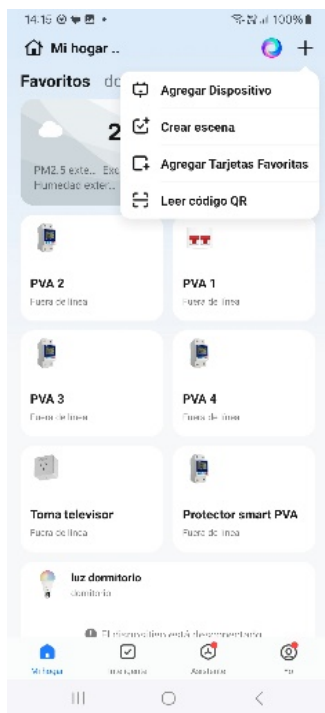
14:15 ⊙ ♥ ▣ •
100%

Mi hogar ..

Favoritos do

Agregar Dispositivo
Crear escena
Agregar Tarjetas Favoritas
Leer código QR

2

PM2.5 exte... Exc
Humedad exter...

PVA 2
Fuera de línea

PVA 1
Fuera de línea

PVA 3
Fuera de línea

PVA 4
Fuera de línea

Toma televisor
Fuera de línea

Protector smart PVA
Fuera de línea

luz dormitorio
dormitorio

El dispositivo está desconectado

Mi hogar
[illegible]
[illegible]
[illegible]